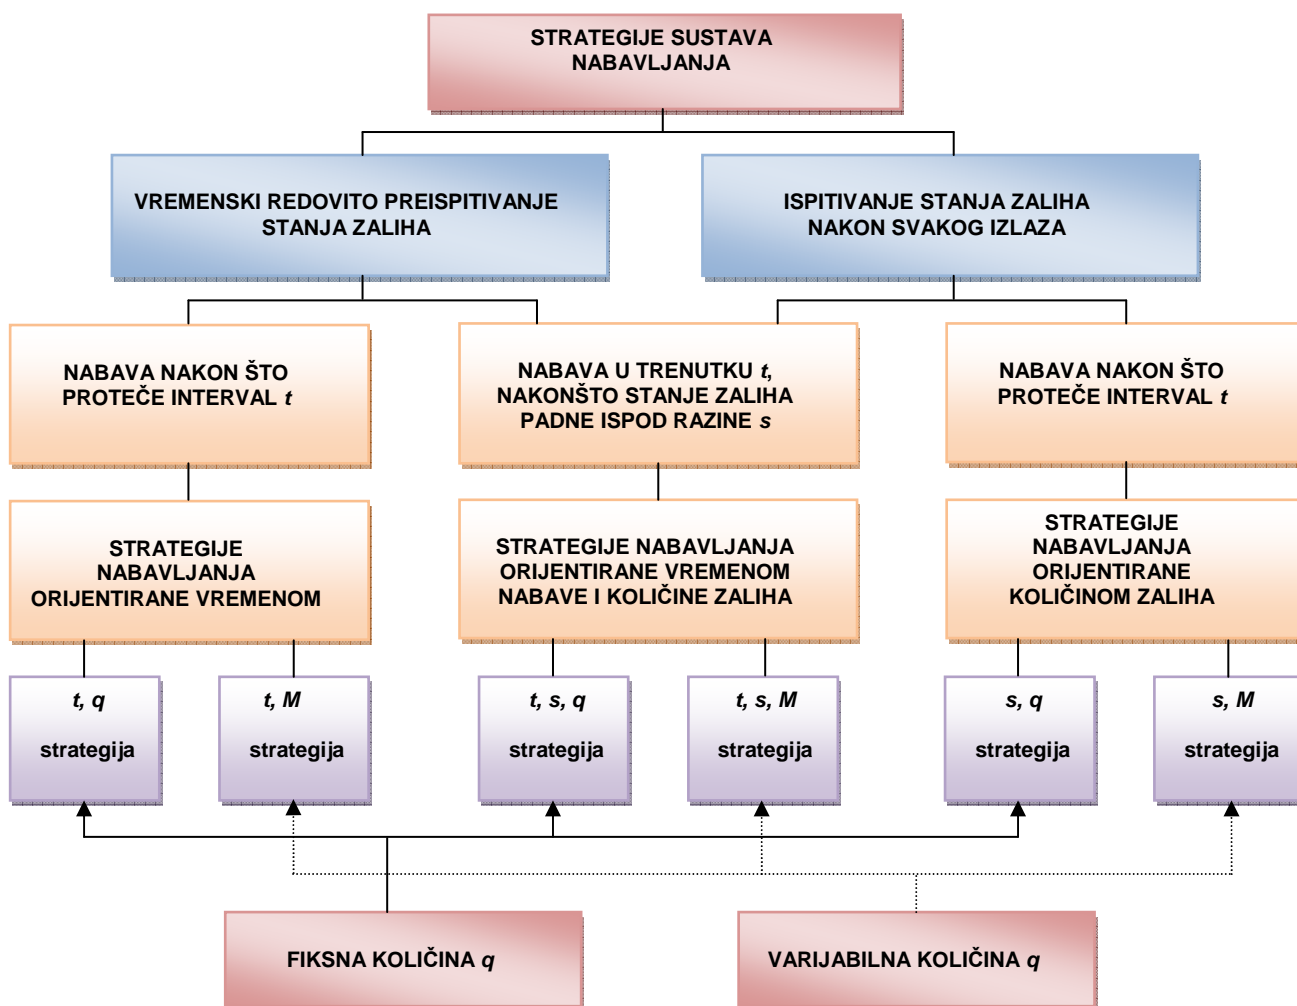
STRATEGIJE SUSTAVA NABAVLJANJA

VREMENSKI REDOVITO PREISPITIVANJE STANJA ZALIHA

ISPITIVANJE STANJA ZALIHA NAKON SVAKOG IZLAZA

NABAVA NAKON ŠTO PROTEČE INTERVAL $t$

NABAVA U TRENUTKU $t$, NAKONŠTO STANJE ZALIHA PADNE ISPOD RAZINE $s$

NABAVA NAKON ŠTO PROTEČE INTERVAL $t$

STRATEGIJE NABAVLJANJA ORIJENTIRANE VREMENOM

STRATEGIJE NABAVLJANJA ORIJENTIRANE VREMENOM NABAVE I KOLIČINE ZALIHA

STRATEGIJE NABAVLJANJA ORIJENTIRANE KOLIČINOM ZALIHA

$t, q$ strategija

$t, M$ strategija

$t, s, q$ strategija

$t, s, M$ strategija

$s, q$ strategija

$s, M$ strategija

FIKSNA KOLIČINA $q$

VARIJABILNA KOLIČINA $q$